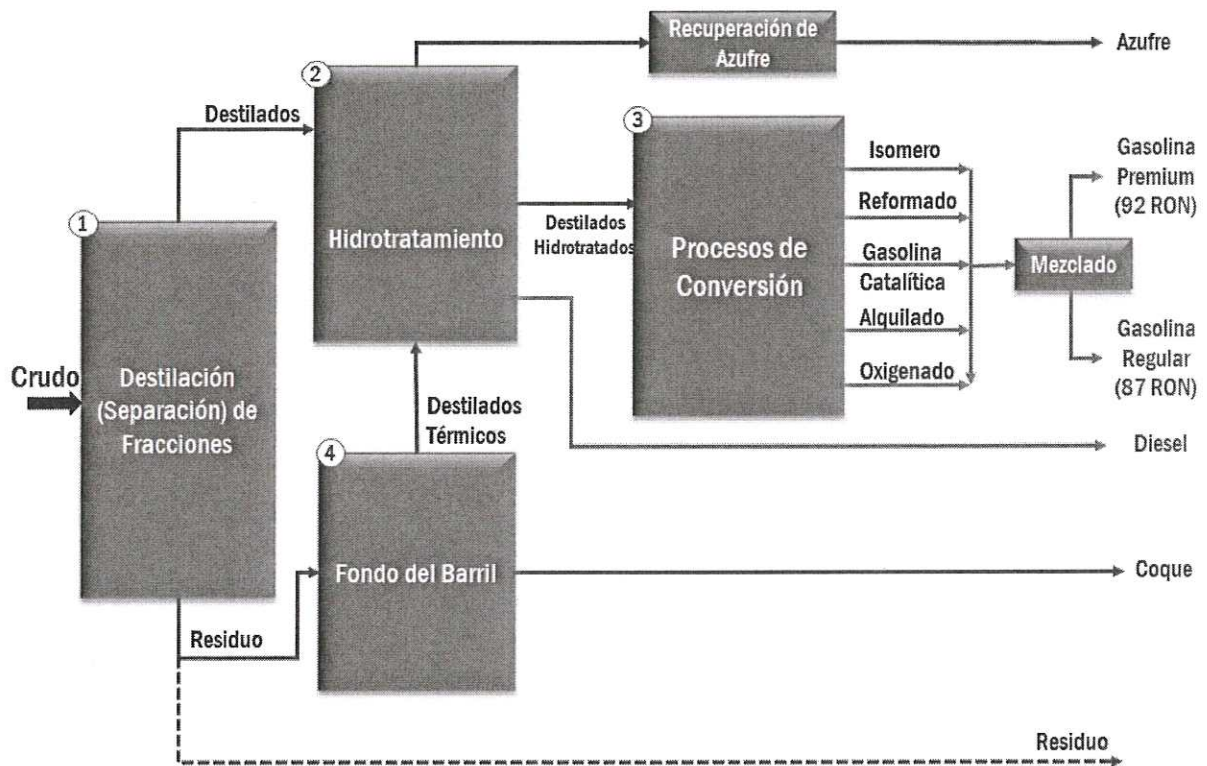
Recuperación de Azufre

Azufre

2

Destilados

3

Isomero

Gasolina Premium (92 RON)

1

Reformado

Destilados Hidrotratados

Hidrotratamiento

Procesos de Conversión

Gasolina Catalítica

Mezclado

Alquilado

Gasolina Regular (87 RON)

Crudo

Destilación (Separación) de Fracciones

Oxigenado

Destilados Térmicos

Diesel

4

Fondo del Barril

Coque

Residuo

Residuo